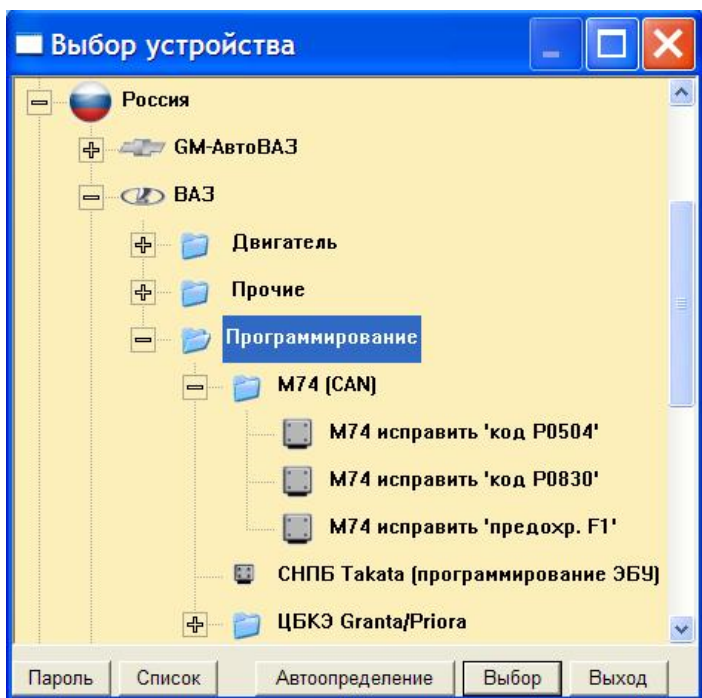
Выбор устройства

Россия
GM-АвтоВАЗ
ВАЗ
Двигатель
Прочие
Программирование
M74 (CAN)
M74 исправить 'код P0504'
M74 исправить 'код P0830'
M74 исправить 'предохр. F1'
СНПБ Takata (программирование ЭБУ)
ЦБКЭ Granta/Priora

Пароль
Список
Автоопределение
Выбор
Выход